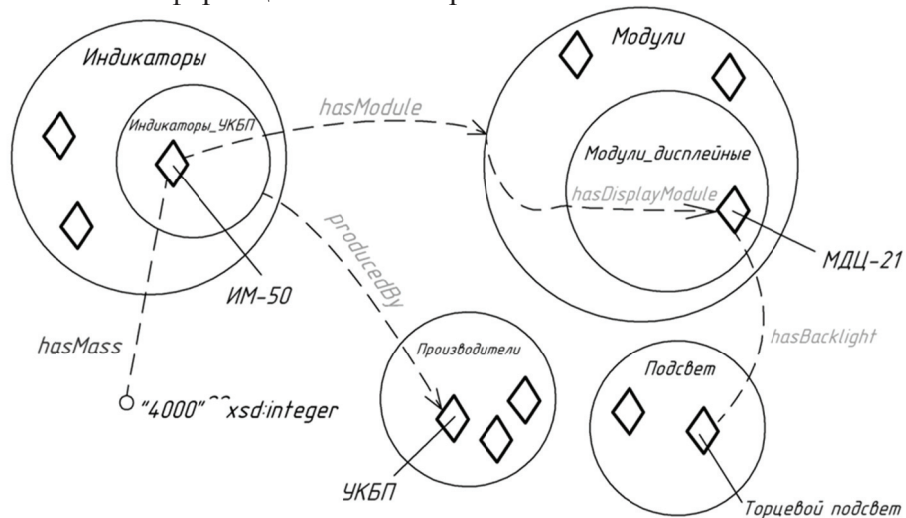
Индикаторы

Индикаторы_УКБП

hasModule

Модули

Модули_дисплейные

hasDisplayModule

МДЦ-21

producedBy

ИМ-50

hasMass

"4000"^^xsd:integer

Производители

УКБП

hasBacklight

Подсвет

Торцевой подсвет